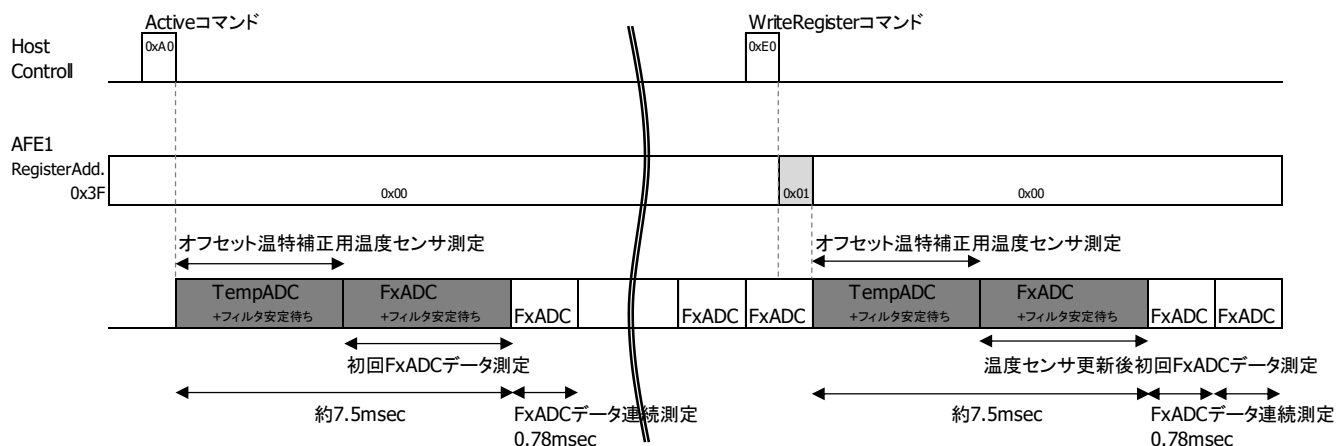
Activeコマンド

WriteRegisterコマンド

Host Controll

0xA0

0xE0

AFE1 RegisterAdd. 0x3F

0x00

0x01

0x00

オフセット温特補正用温度センサ測定

オフセット温特補正用温度センサ測定

TempADC +フィルタ安定待ち

FxADC +フィルタ安定待ち

FxADC

FxADC

FxADC

TempADC +フィルタ安定待ち

FxADC +フィルタ安定待ち

FxADC

FxADC

初回FxADCデータ測定

温度センサ更新後初回FxADCデータ測定

約7.5msec

FxADCデータ連続測定 0.78msec

約7.5msec

FxADCデータ連続測定 0.78msec